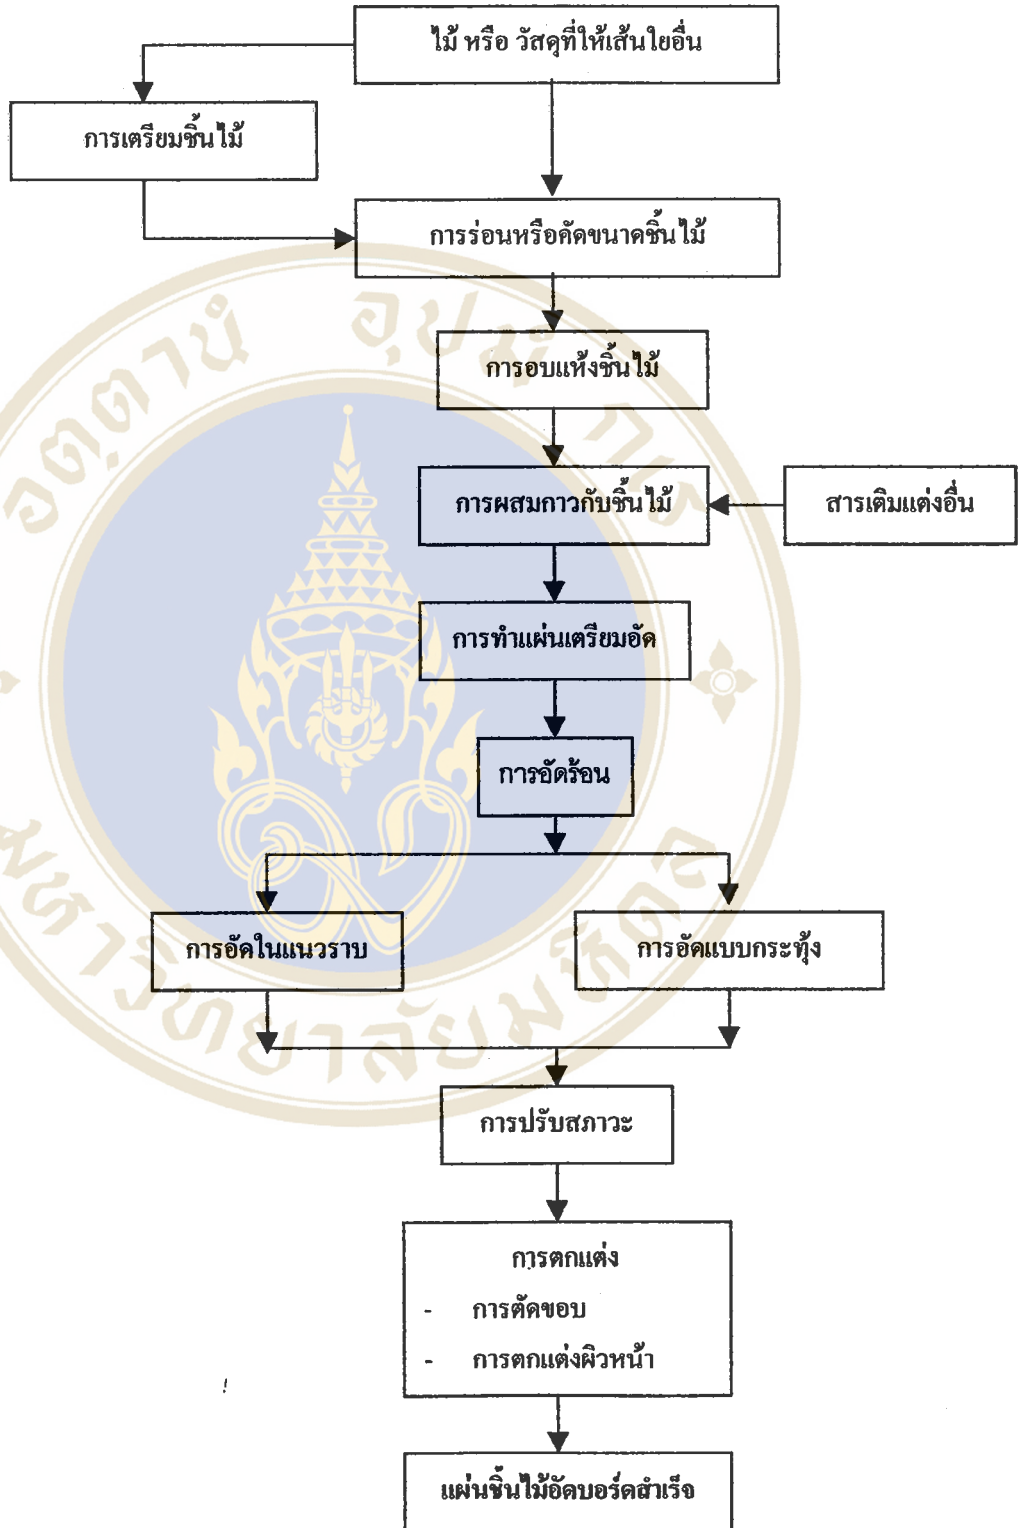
ไม้ หรือ วัสดุที่ให้เส้นใยอื่น

การเตรียมชิ้นไม้

การร่อนหรือคัดขนาดชิ้นไม้

การอบแห้งชิ้นไม้

การผสมกาวกับชิ้นไม้

สารเติมแต่งอื่น

การทำแผ่นเตรียมอัด

การอัดร้อน

การอัดในแนวราบ

การอัดแบบกระทุ้ง

การปรับสภาวะ

การตกแต่ง
- การตัดขอบ
- การตกแต่งผิวหน้า

แผ่นชิ้นไม้อัดบอร์ดสำเร็จ

มหาวิทยาลัยมหิดล

อิทธิพล อุปถัมภ์